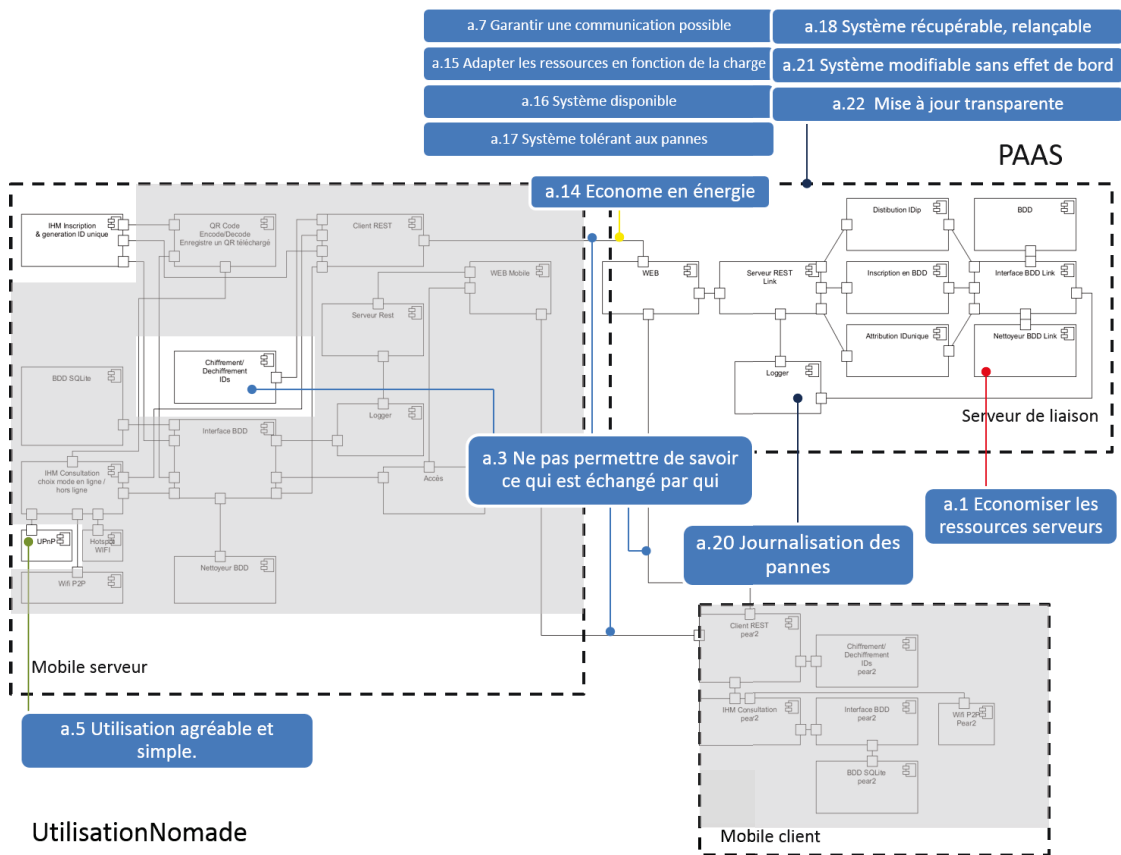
a.7 Garantir une communication possible

a.15 Adapter les ressources en fonction de la charge

a.16 Système disponible

a.17 Système tolérant aux pannes

a.18 Système récupérable, relançable

a.21 Système modifiable sans effet de bord

a.22 Mise à jour transparente

PAAS

a.14 Econome en énergie

IHM Inscription & generation ID unique

QR Code Encode/Decode Enregistre un QR téléchargé

Client REST

WEB Mobile

Serveur Rest

Chiffrement/ Dechiffrement IDs

BDD SQLite

Logger

Interface BDD

IHM Consultation choix mode en ligne / hors ligne

Accès

UPnP

Hotspot WIFI

Wifi P2P

Nettoyeur BDD

Mobile serveur

WEB

Serveur REST Link

Distibution IDip

Inscription en BDD

Attribution IDunique

BDD

Interface BDD Link

Nettoyeur BDD Link

Logger

Serveur de liaison

a.3 Ne pas permettre de savoir ce qui est échangé par qui

a.1 Economiser les ressources serveurs

a.20 Journalisation des pannes

Client REST pear2

Chiffrement/ Dechiffrement IDs pear2

IHM Consultation pear2

Interface BDD pear2

Wifi P2P Pear2

BDD SQLite pear2

a.5 Utilisation agréable et simple.

UtilisationNomade

Mobile client